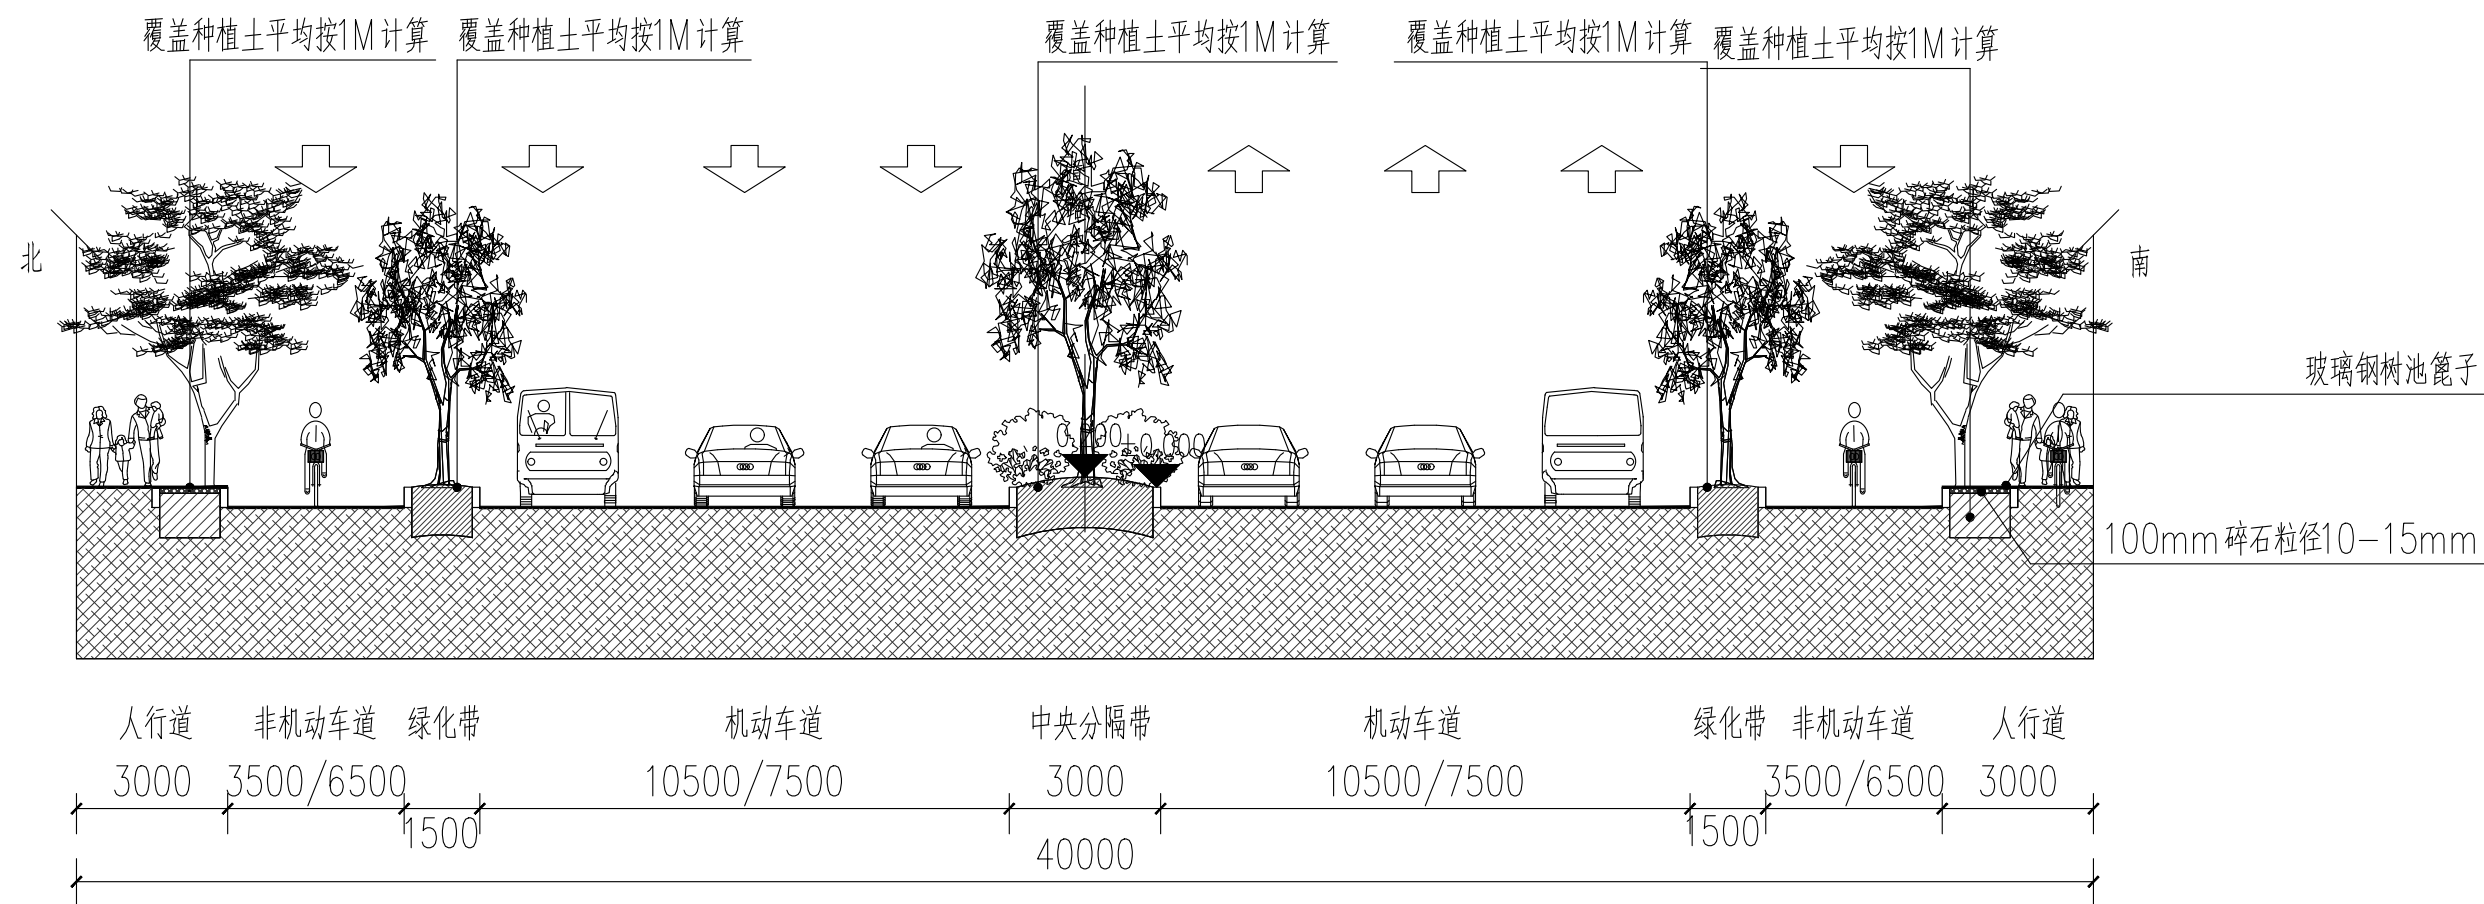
覆盖种植土平均按1M计算 覆盖种植土平均按1M计算 覆盖种植土平均按1M计算 覆盖种植土平均按1M计算 覆盖种植土平均按1M计算

北

南

玻璃钢树池篦子

±0.000 ±0.000

100mm碎石粒径10-15mm

人行道 非机动车道 绿化带 机动车道 中央分隔带 机动车道 绿化带 非机动车道 人行道

3000 3500/6500 10500/7500 3000 10500/7500 3500/6500 3000

1500 1500

40000